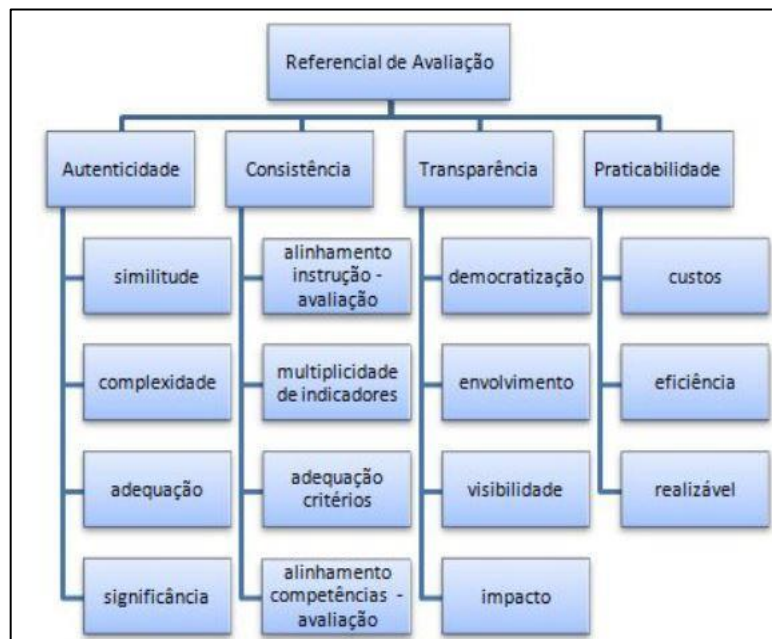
Referencial de Avaliação

Autenticidade

similitude

complexidade

adequação

significância

Consistência

alinhamento instrução - avaliação

multiplicidade de indicadores

adequação critérios

alinhamento competências - avaliação

Transparência

democratização

envolvimento

visibilidade

impacto

Praticabilidade

custos

eficiência

realizável